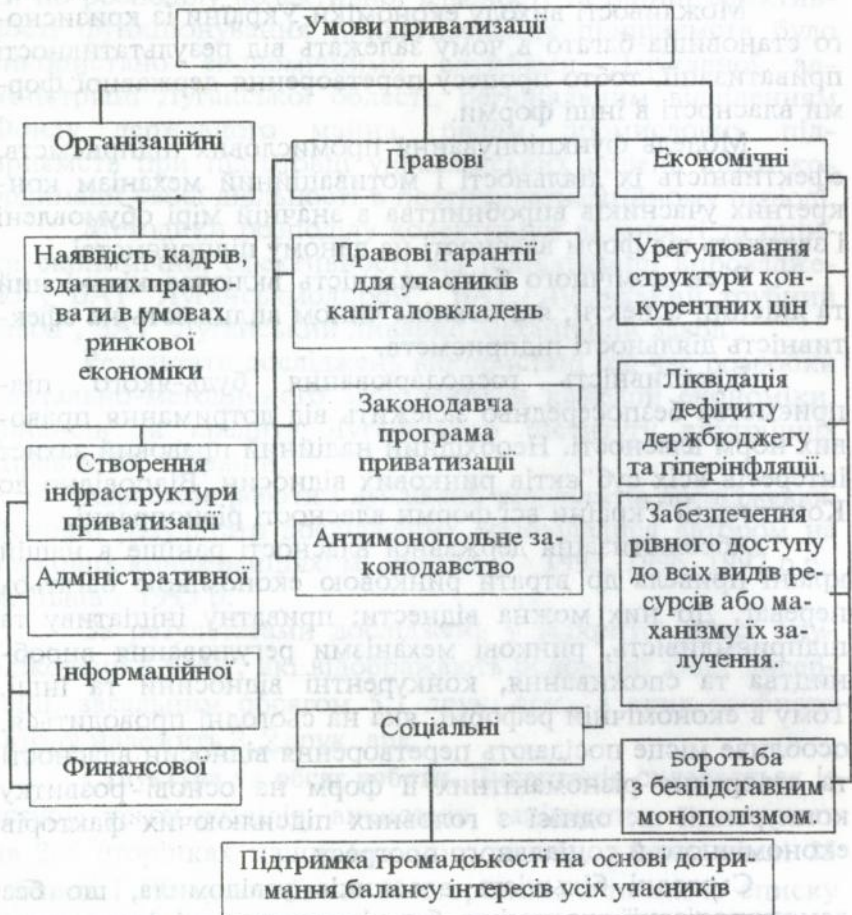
Умови приватизації

Організаційні

Правові

Економічні

Наявність кадрів, здатних працювати в умовах ринкової економіки

Правові гарантії для учасників капіталовкладень

Урегулювання структури конкурентних цін

Законодавча програма приватизації

Ліквідація дефіциту держбюджету та гіперінфляції.

Створення інфраструктури приватизації

Антимонопольне законодавство

Забезпечення рівного доступу до всіх видів ресурсів або маханізму їх залучення.

Адміністративної

Інформаційної

Соціальні

Финансової

Боротьба з безпідставним монополізмом.

Підтримка громадськості на основі дотримання балансу інтересів усіх учасників